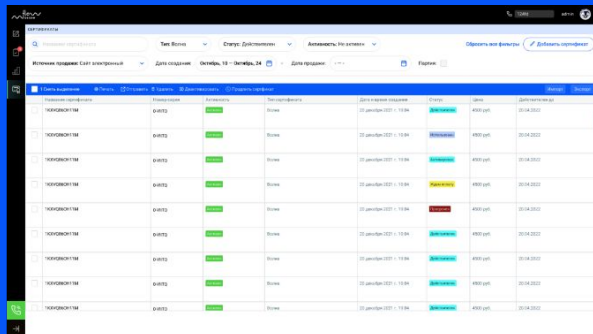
СЕРТИФИКАТЫ

Тип: Все | Статус: Действителен | Активность: Не активен

Сбросить все фильтры | Добавить сертификат

Источник продажи: Сайт электронный | Дата создания: Октябрь, 10 — Октябрь, 24 | Дата продажи: | Партия

1 Снять выделение | Печать | Отправить | Удалить | Деактивировать | Продлить сертификат | Импорт | Экспорт

| Название сертификата | Номинатор | Активность | Тип сертификата | Дата и время создания | Статус | Цена | Действителен до |
|---|---|---|---|---|---|---|---|
| 1KRVQ8BOR17M | D-INTO | Активен | Все | 22 декабря 2021 г. 15:04 | Действителен | 4500 руб. | 20.04.2022 |
| 1KRVQ8BOR17M | D-INTO | Активен | Все | 22 декабря 2021 г. 15:04 | Использован | 4500 руб. | 20.04.2022 |
| 1KRVQ8BOR17M | D-INTO | Активен | Все | 22 декабря 2021 г. 15:04 | Действителен | 4500 руб. | 20.04.2022 |
| 1KRVQ8BOR17M | D-INTO | Активен | Все | 22 декабря 2021 г. 15:04 | Истекает | 4500 руб. | 20.04.2022 |
| 1KRVQ8BOR17M | D-INTO | Активен | Все | 22 декабря 2021 г. 15:04 | Просрочен | 4500 руб. | 20.04.2022 |
| 1KRVQ8BOR17M | D-INTO | Активен | Все | 22 декабря 2021 г. 15:04 | Действителен | 4500 руб. | 20.04.2022 |
| 1KRVQ8BOR17M | D-INTO | Активен | Все | 22 декабря 2021 г. 15:04 | Действителен | 4500 руб. | 20.04.2022 |
| 1KRVQ8BOR17M | D-INTO | Активен | Все | 22 декабря 2021 г. 15:04 | Действителен | 4500 руб. | 20.04.2022 |
| 1KRVQ8BOR17M | D-INTO | Активен | Все | 22 декабря 2021 г. 15:04 | Действителен | 4500 руб. | 20.04.2022 |

admin